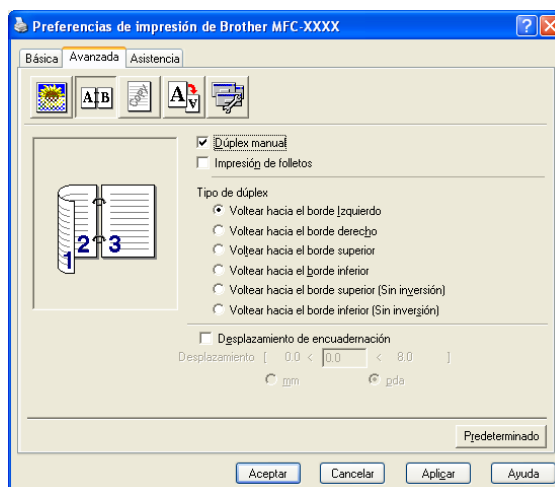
Preferencias de impresión de Brother MFC-XXXX

Básica | Avanzada | Asistencia

Dúplex manual
Impresión de folletos

Tipo de dúplex
Voltear hacia el borde Izquierdo
Voltear hacia el borde derecho
Voltear hacia el borde superior
Voltear hacia el borde inferior
Voltear hacia el borde superior (Sin inversión)
Voltear hacia el borde inferior (Sin inversión)

Desplazamiento de encuadernación
Desplazamiento [ 0.0 < 0.0 < 8.0 ]
mm
pda

1 2 3

Predeterminado

Aceptar | Cancelar | Aplicar | Ayuda